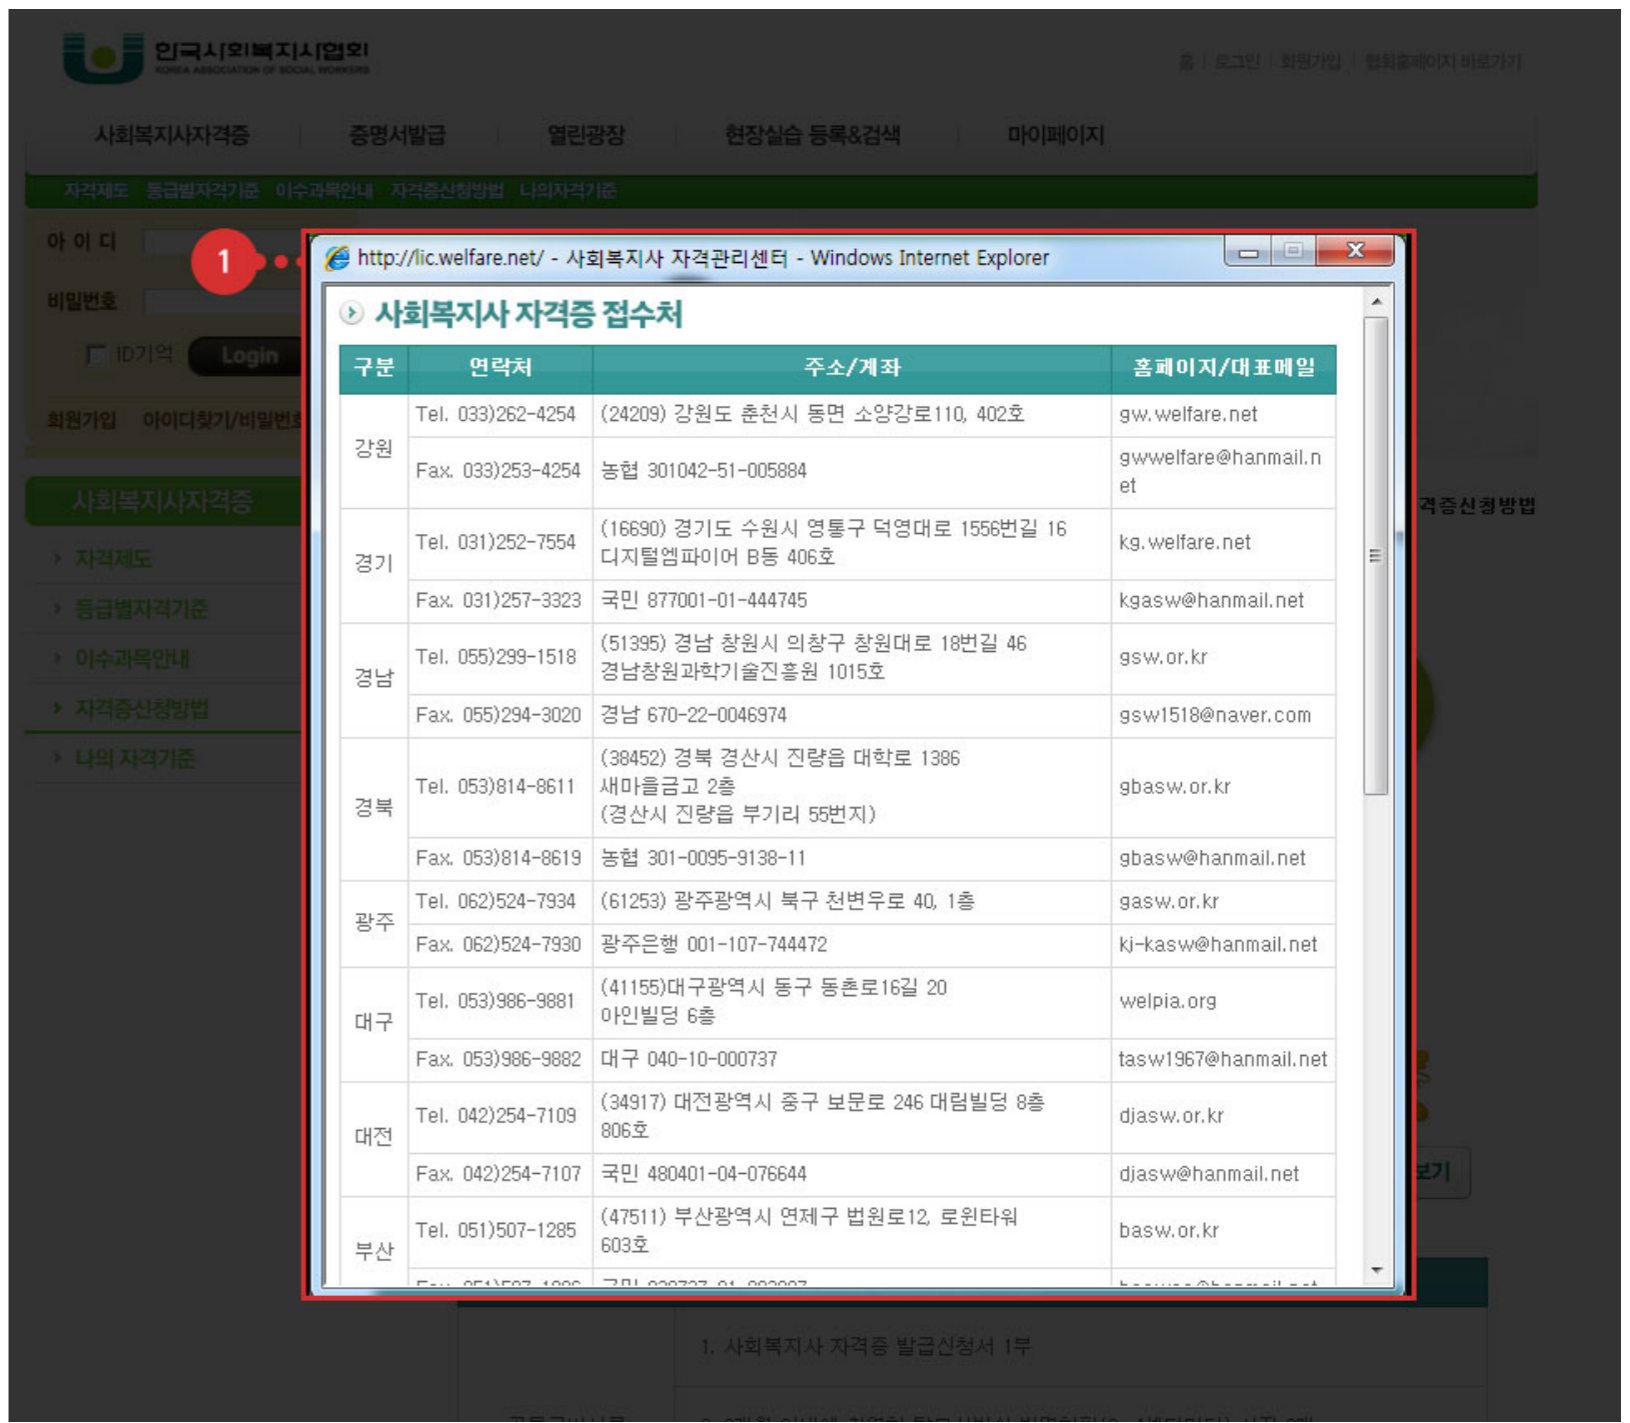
한국사회복지사협회
KOREA ASSOCIATION OF SOCIAL WORKERS

홈 | 로그인 | 회원가입 | 협회홈페이지 바로가기

사회복지사자격증 증명서발급 열린광장 현장실습 등록&검색 마이페이지

자격제도 등급별자격기준 이수과목안내 자격증신청방법 나의자격기준

아 이 디
비밀번호
ID기억 Login
회원가입 아이디찾기/비밀번호

사회복지사자격증
자격제도
등급별자격기준
이수과목안내
자격증신청방법
나의 자격기준

1

http://lic.welfare.net/ - 사회복지사 자격관리센터 - Windows Internet Explorer

사회복지사 자격증 접수처

| 구분 | 연락처 | 주소/계좌 | 홈페이지/대표메일 |
|---|---|---|---|
| 강원 | Tel. 033)262-4254 | (24209) 강원도 춘천시 동면 소양강로110, 402호 | gw.welfare.net |
| | Fax. 033)253-4254 | 농협 301042-51-005884 | gwwelfare@hanmail.net |
| 경기 | Tel. 031)252-7554 | (16690) 경기도 수원시 영통구 덕영대로 1556번길 16 디지털엠파이어 B동 406호 | kg.welfare.net |
| | Fax. 031)257-3323 | 국민 877001-01-444745 | kgasw@hanmail.net |
| 경남 | Tel. 055)299-1518 | (51395) 경남 창원시 의창구 창원대로 18번길 46 경남창원과학기술진흥원 1015호 | gsw.or.kr |
| | Fax. 055)294-3020 | 경남 670-22-0046974 | gsw1518@naver.com |
| 경북 | Tel. 053)814-8611 | (38452) 경북 경산시 진량읍 대학로 1386 새마을금고 2층 (경산시 진량읍 부기리 55번지) | gbasw.or.kr |
| | Fax. 053)814-8619 | 농협 301-0095-9138-11 | gbasw@hanmail.net |
| 광주 | Tel. 062)524-7934 | (61253) 광주광역시 북구 천변우로 40, 1층 | gasw.or.kr |
| | Fax. 062)524-7930 | 광주은행 001-107-744472 | kj-kasw@hanmail.net |
| 대구 | Tel. 053)986-9881 | (41155)대구광역시 동구 동촌로16길 20 아인빌딩 6층 | welpia.org |
| | Fax. 053)986-9882 | 대구 040-10-000737 | tasw1967@hanmail.net |
| 대전 | Tel. 042)254-7109 | (34917) 대전광역시 중구 보문로 246 대림빌딩 8층 806호 | djasw.or.kr |
| | Fax. 042)254-7107 | 국민 480401-04-076644 | djasw@hanmail.net |
| 부산 | Tel. 051)507-1285 | (47511) 부산광역시 연제구 법원로12, 로윈타워 603호 | basw.or.kr |
| | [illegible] | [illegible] | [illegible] |

격증신청방법
보기

1. 사회복지사 자격증 발급신청서 1부